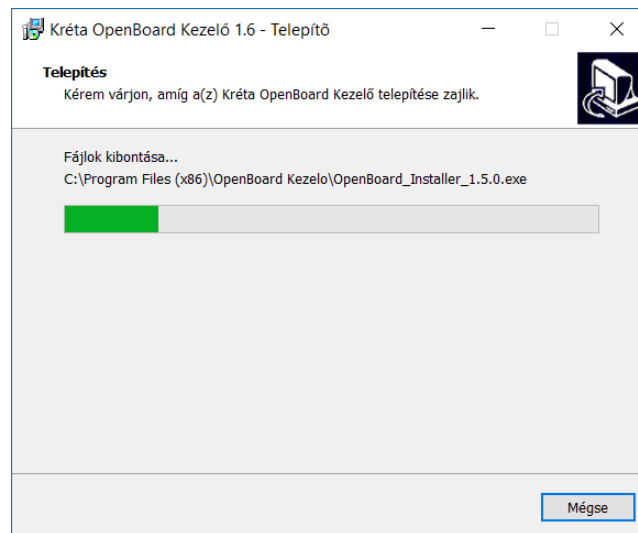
Kréta OpenBoard Kezelő 1.6 - Telepítõ

Telepítés
Kérem várjon, amíg a(z) Kréta OpenBoard Kezelő telepítése zajlik.

Fájlok kibontása...
C:\Program Files (x86)\OpenBoard Kezelo\OpenBoard_Installer_1.5.0.exe

Mégse